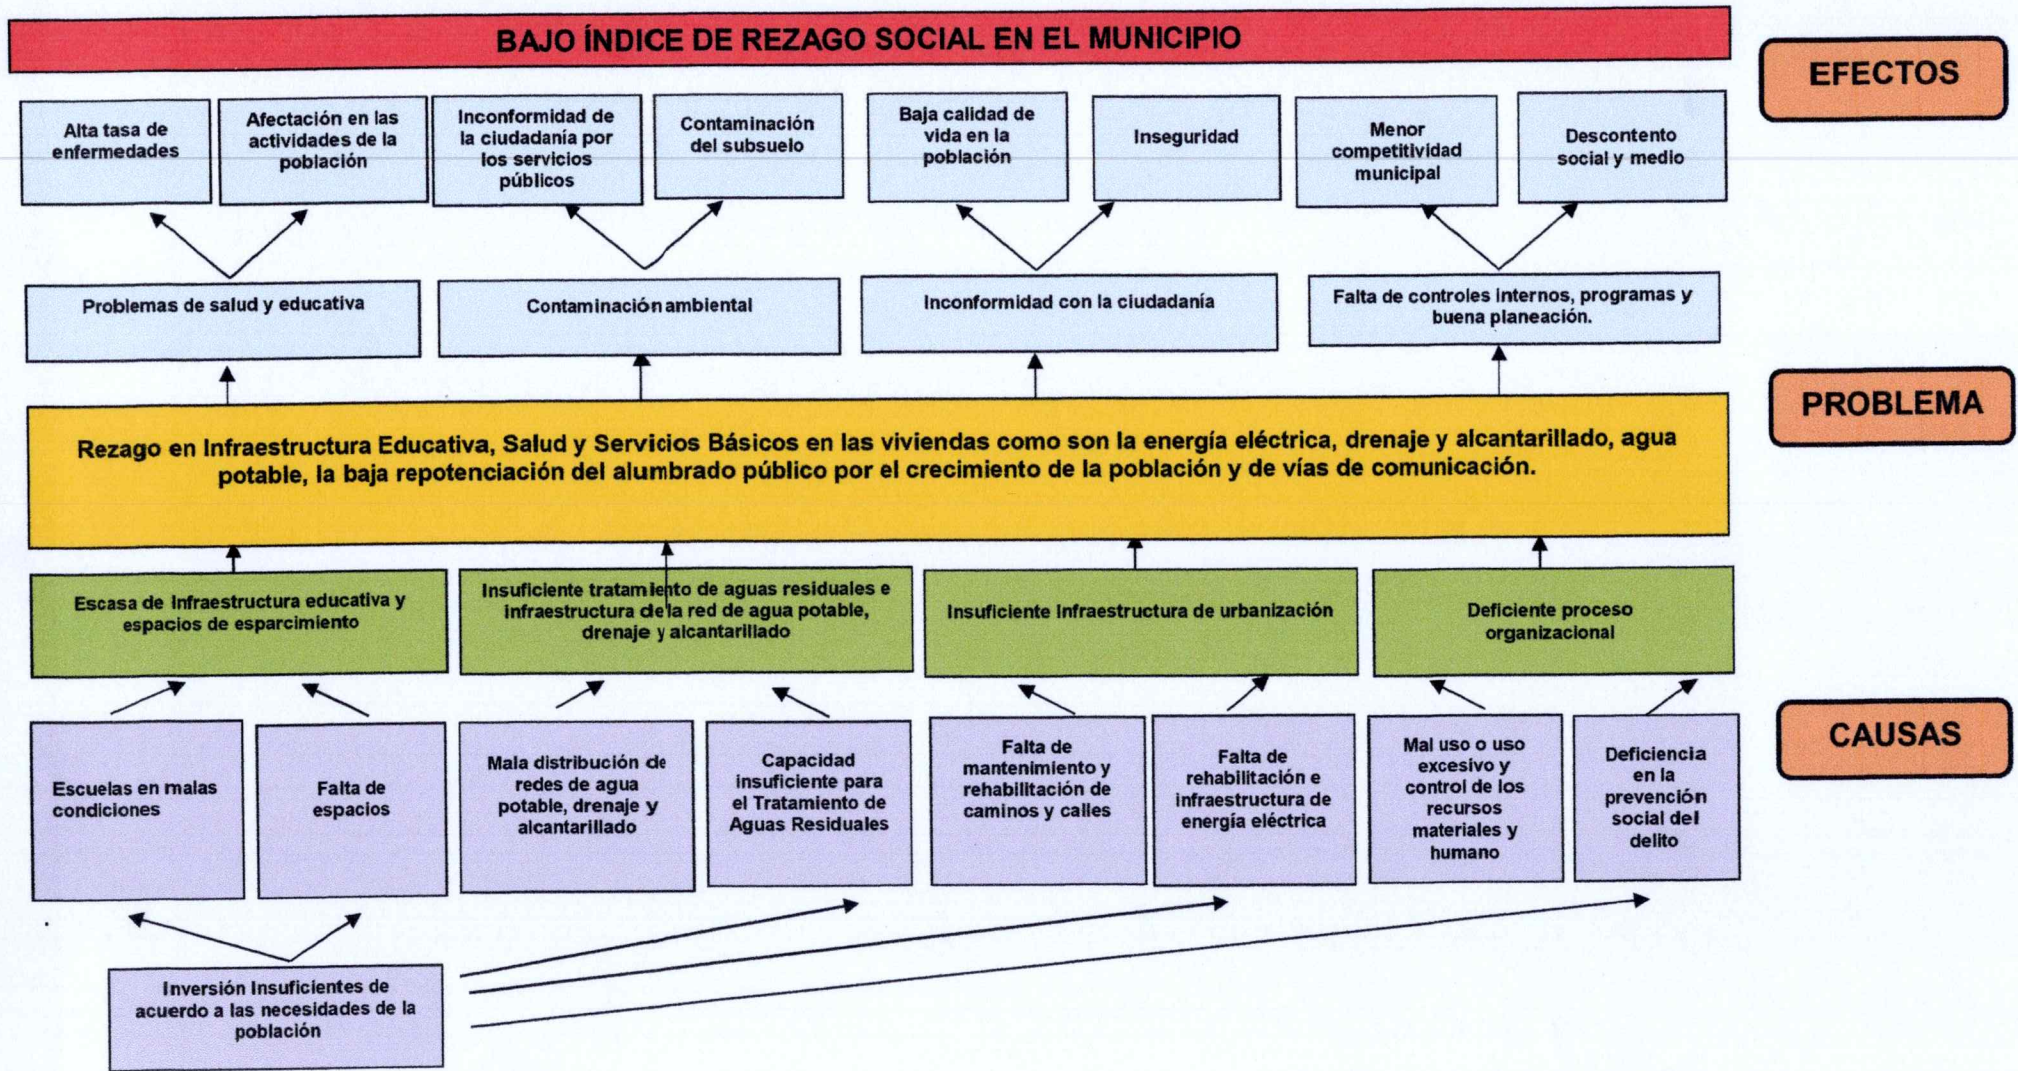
BAJO ÍNDICE DE REZAGO SOCIAL EN EL MUNICIPIO

EFECTOS

Alta tasa de enfermedades

Afectación en las actividades de la población

Inconformidad de la ciudadanía por los servicios públicos

Contaminación del subsuelo

Baja calidad de vida en la población

Inseguridad

Menor competitividad municipal

Descontento social y medio

Problemas de salud y educativa

Contaminación ambiental

Inconformidad con la ciudadanía

Falta de controles internos, programas y buena planeación.

PROBLEMA

Rezago en Infraestructura Educativa, Salud y Servicios Básicos en las viviendas como son la energía eléctrica, drenaje y alcantarillado, agua potable, la baja repotenciación del alumbrado público por el crecimiento de la población y de vías de comunicación.

Escasa de Infraestructura educativa y espacios de esparcimiento

Insuficiente tratamiento de aguas residuales e infraestructura de la red de agua potable, drenaje y alcantarillado

Insuficiente Infraestructura de urbanización

Deficiente proceso organizacional

CAUSAS

Escuelas en malas condiciones

Falta de espacios

Mala distribución de redes de agua potable, drenaje y alcantarillado

Capacidad insuficiente para el Tratamiento de Aguas Residuales

Falta de mantenimiento y rehabilitación de caminos y calles

Falta de rehabilitación e infraestructura de energía eléctrica

Mal uso o uso excesivo y control de los recursos materiales y humano

Deficiencia en la prevención social del delito

Inversión Insuficientes de acuerdo a las necesidades de la población